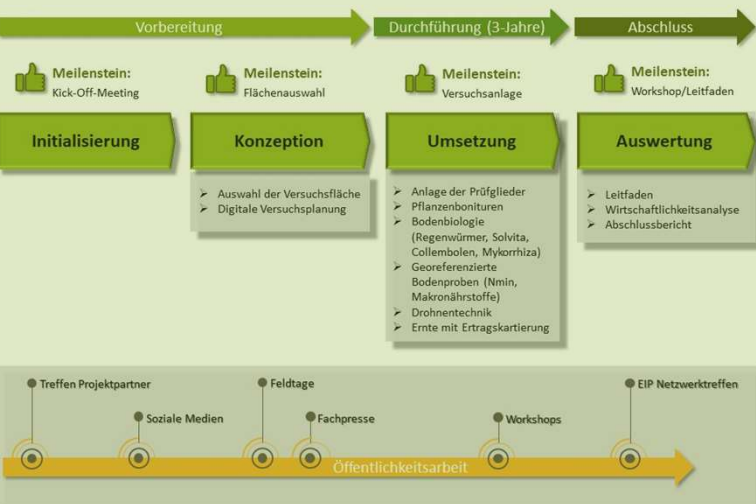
Vorbereitung

Durchführung (3-Jahre)

Abschluss

Meilenstein:
Kick-Off-Meeting

Meilenstein:
Flächenauswahl

Meilenstein:
Versuchsanlage

Meilenstein:
Workshop/Leitfaden

Initialisierung

Konzeption

Umsetzung

Auswertung

➢ Auswahl der Versuchsfläche
➢ Digitale Versuchsplanung

➢ Anlage der Prüfglieder
➢ Pflanzenbonituren
➢ Bodenbiologie (Regenwürmer, Solvita, Collembolen, Mykorrhiza)
➢ Georeferenzierte Bodenproben (Nmin, Makronährstoffe)
➢ Drohnentechnik
➢ Ernte mit Ertragskartierung

➢ Leitfaden
➢ Wirtschaftlichkeitsanalyse
➢ Abschlussbericht

Treffen Projektpartner

Soziale Medien

Feldtage

Fachpresse

Workshops

EIP Netzwerktreffen

Öffentlichkeitsarbeit